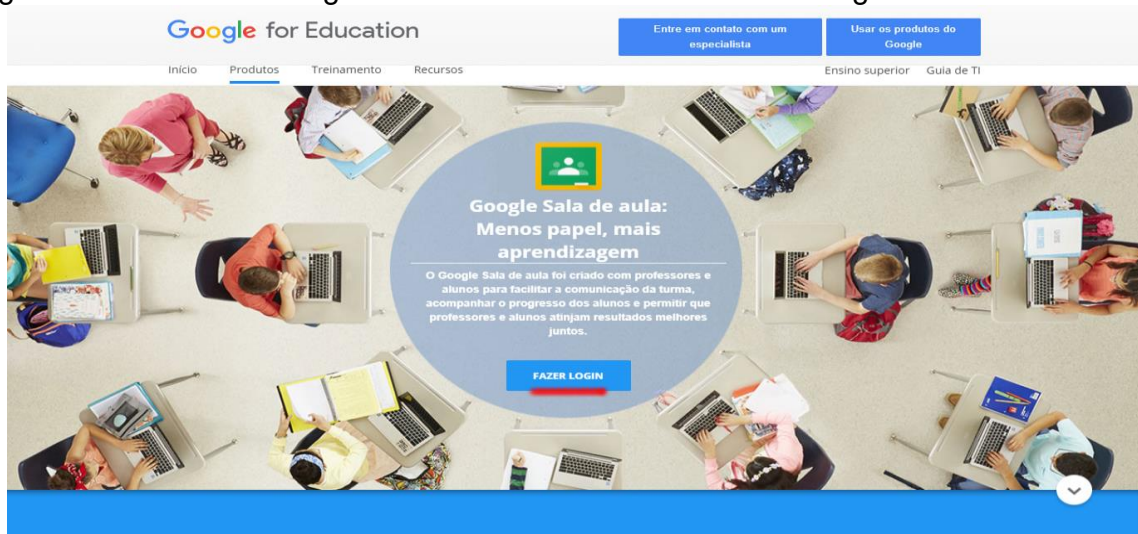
Google for Education

Entre em contato com um especialista

Usar os produtos do Google

Início Produtos Treinamento Recursos

Ensino superior Guia de TI

Google Sala de aula: Menos papel, mais aprendizagem

O Google Sala de aula foi criado com professores e alunos para facilitar a comunicação da turma, acompanhar o progresso dos alunos e permitir que professores e alunos atinjam resultados melhores juntos.

FAZER LOGIN